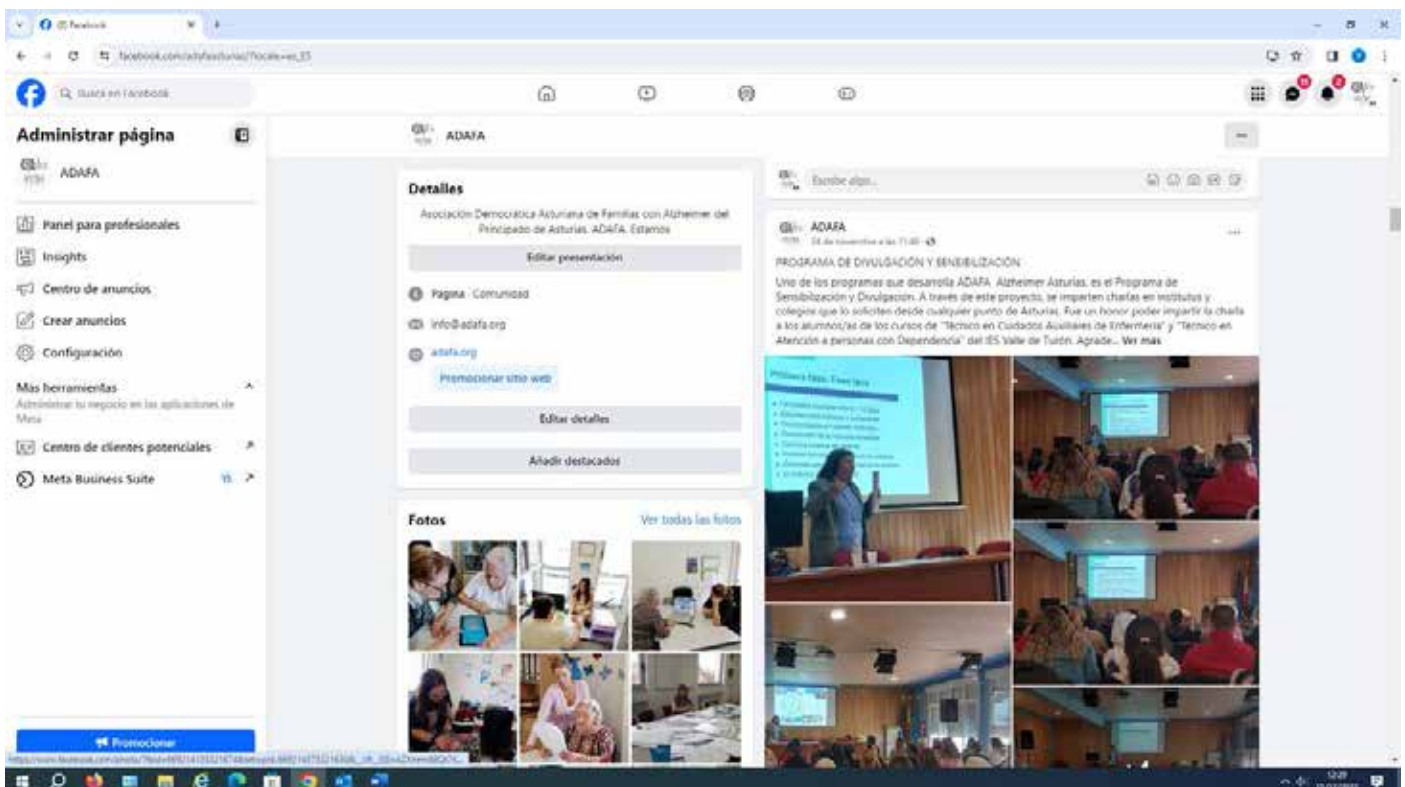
(8) Facebook
facebook.com/adafaasturias/?locale=es_ES

Q Busca en Facebook

Administrar página
ADAFA
Panel para profesionales
Insights
Centro de anuncios
Crear anuncios
Configuración
Mas herramientas
Administrar tu negocio en las aplicaciones de Meta
Centro de clientes potenciales
Meta Business Suite

Promocionar

ADAFA

Detalles
Asociación Democrática Asturiana de Familias con Alzheimer del Principado de Asturias. ADAFA. Estamos
Editar presentación
Página · Comunidad
info@adafa.org
adafa.org
Promocionar sitio web
Editar detalles
Añadir destacados

Fotos
Ver todas las fotos

Escribe algo...

ADAFA
24 de noviembre a las 11:48
PROGRAMA DE DIVULGACIÓN Y SENSIBILIZACIÓN
Uno de los programas que desarrolla ADAFA Alzheimer Asturias, es el Programa de Sensibilización y Divulgación. A través de este proyecto, se imparten charlas en institutos y colegios que lo soliciten desde cualquier punto de Asturias. Fue un honor poder impartir la charla a los alumnos/as de los cursos de "Técnico en Cuidados Auxiliares de Enfermería" y "Técnico en Atención a personas con Dependencia" del IES Valle de Turón. Agrade... Ver más

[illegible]
12:29